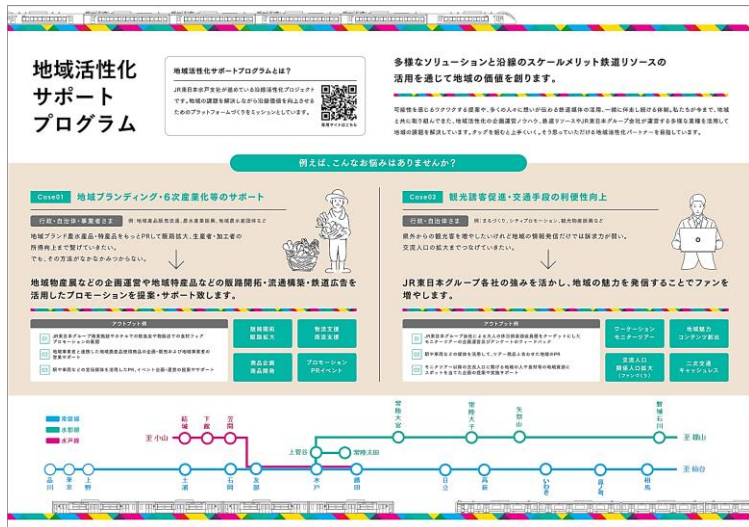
地域活性化サポートプログラム

地域活性化サポートプログラムとは？

JR東日本水戸支社が進めている沿線活性化プロジェクトです。地域の課題を解決しながら沿線価値を向上させるためのプラットフォームづくりをミッションとしています。

多様なソリューションと沿線のスケールメリット鉄道リソースの活用を通じて地域の価値を創ります。

例えば、こんなお悩みはありませんか？

Case01 地域ブランディング・6次産業化等のサポート

行政・自治体・事業者さま

地域ブランド農水産品・特産品をもっとPRして販路拡大、生産者・加工者の所得向上まで繋げていきたい。でも、その方法がなかなかわからない。

地域物産展などの企画運営や地域特産品などの販路開拓・流通構築・鉄道広告を活用したプロモーションを提案・サポート致します。

アウトプット例

販路開拓 販路拡大
物流支援 商流支援
商品企画 商品開発
プロモーション PRイベント

Case02 観光誘客促進・交通手段の利便性向上

行政・自治体さま

県外からの観光客を増やしたいけれど地域の情報発信だけでは誘客力が弱い。交流人口の拡大までつなげていきたい。

JR東日本グループ各社の強みを活かし、地域の魅力を発信することでファンを増やします。

アウトプット例

ワーケーション モニターツアー
地域魅力 コンテンツ創出
交流人口 関係人口拡大 (ファンづくり)
二次交通 キャッシュレス

常磐線
水郡線
水戸線

結城 下館 笠間 至 小山 常陸大宮 常陸大子 矢祭山 磐城石川 至 郡山 上菅谷 常陸太田 品川 東京 上野 土浦 石岡 友部 水戸 勝田 日立 高萩 いわき 富岡 原ノ町 相馬 至 仙台